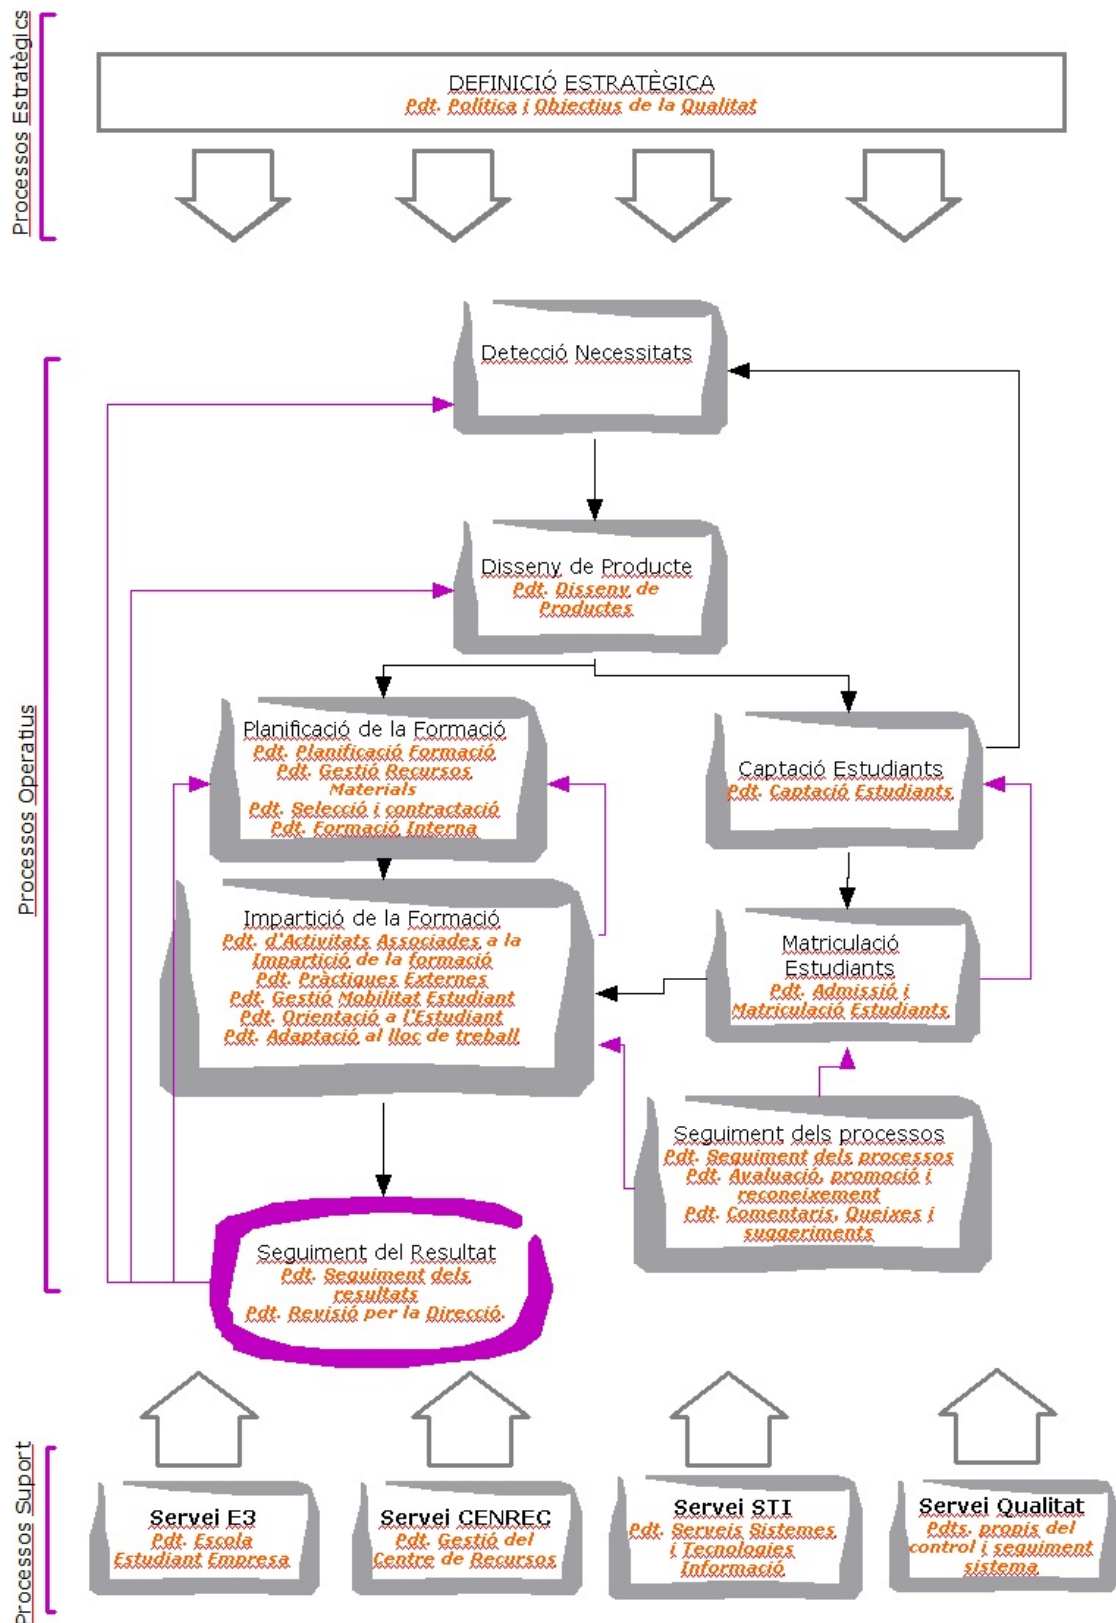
Processos Estratègics

DEFINICIÓ ESTRATÈGICA
Pdt. Política i Objectius de la Qualitat

Processos Operatius

Detecció Necessitats

Disseny de Producte
Pdt. Disseny de Productes

Planificació de la Formació
Pdt. Planificació Formació
Pdt. Gestió Recursos Materials
Pdt. Selecció i contractació
Pdt. Formació Interna

Captació Estudiants
Pdt. Captació Estudiants

Impartició de la Formació
Pdt. d'Activitats Associades a la Impartició de la formació
Pdt. Pràctiques Externes
Pdt. Gestió Mobilitat Estudiant
Pdt. Orientació a l'Estudiant
Pdt. Adaptació al lloc de treball

Matriculació Estudiants
Pdt. Admissió i Matriculació Estudiants

Seguiment dels processos
Pdt. Seguiment dels processos
Pdt. Avaluació, promoció i reconeixement
Pdt. Comentaris, Queixes i suggeriments

Seguiment del Resultat
Pdt. Seguiment dels resultats
Pdt. Revisió per la Direcció.

Processos Suport

Servei E3
Pdt. Escola Estudiant Empresa

Servei CENREC
Pdt. Gestió del Centre de Recursos

Servei STI
Pdt. Serveis Sistemes i Tecnologies Informació

Servei Qualitat
Pdts. propis del control i seguiment sistema